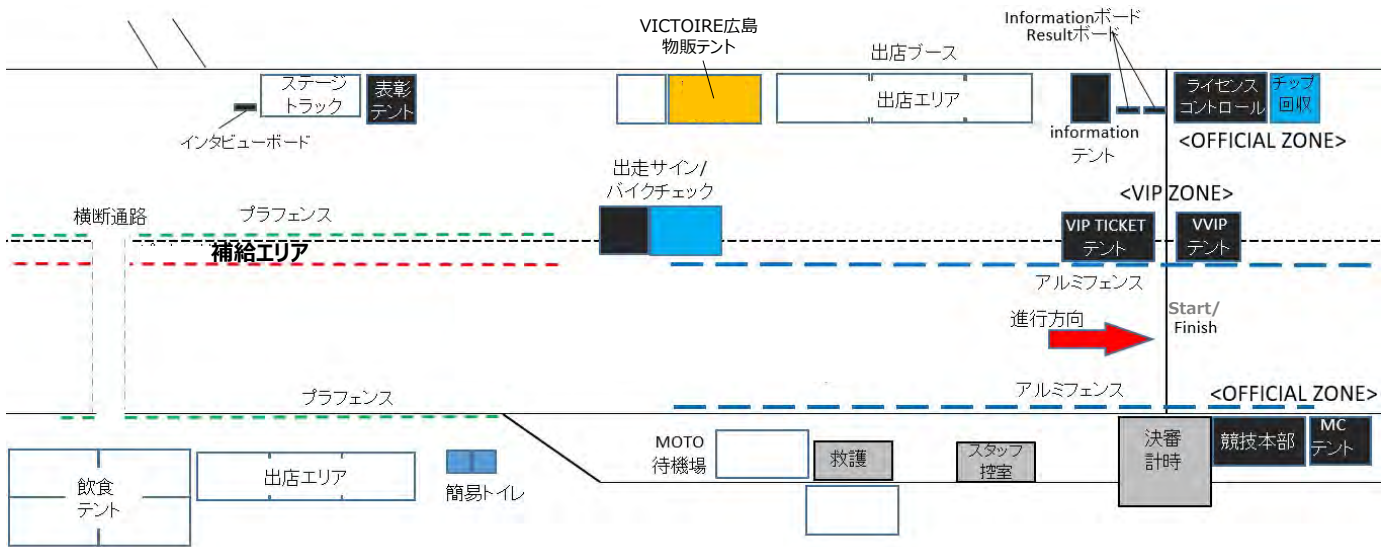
VICTOIRE広島
物販テント

Informationボード
Resultボード

出店ブース

ステージ
トラック

表彰
テント

インタビューボード

出店エリア

information
テント

ライセンス
コントロール

チップ
回収

<OFFICIAL ZONE>

出走サイン/
バイクチェック

<VIP ZONE>

横断通路

プラフェンス

補給エリア

VIP TICKET
テント

VVIP
テント

アルミフェンス

Start/
Finish

進行方向

アルミフェンス

<OFFICIAL ZONE>

プラフェンス

MOTO
待機場

救護

スタッフ
控室

決審
計時

競技本部

MC
テント

飲食
テント

出店エリア

簡易トイレ